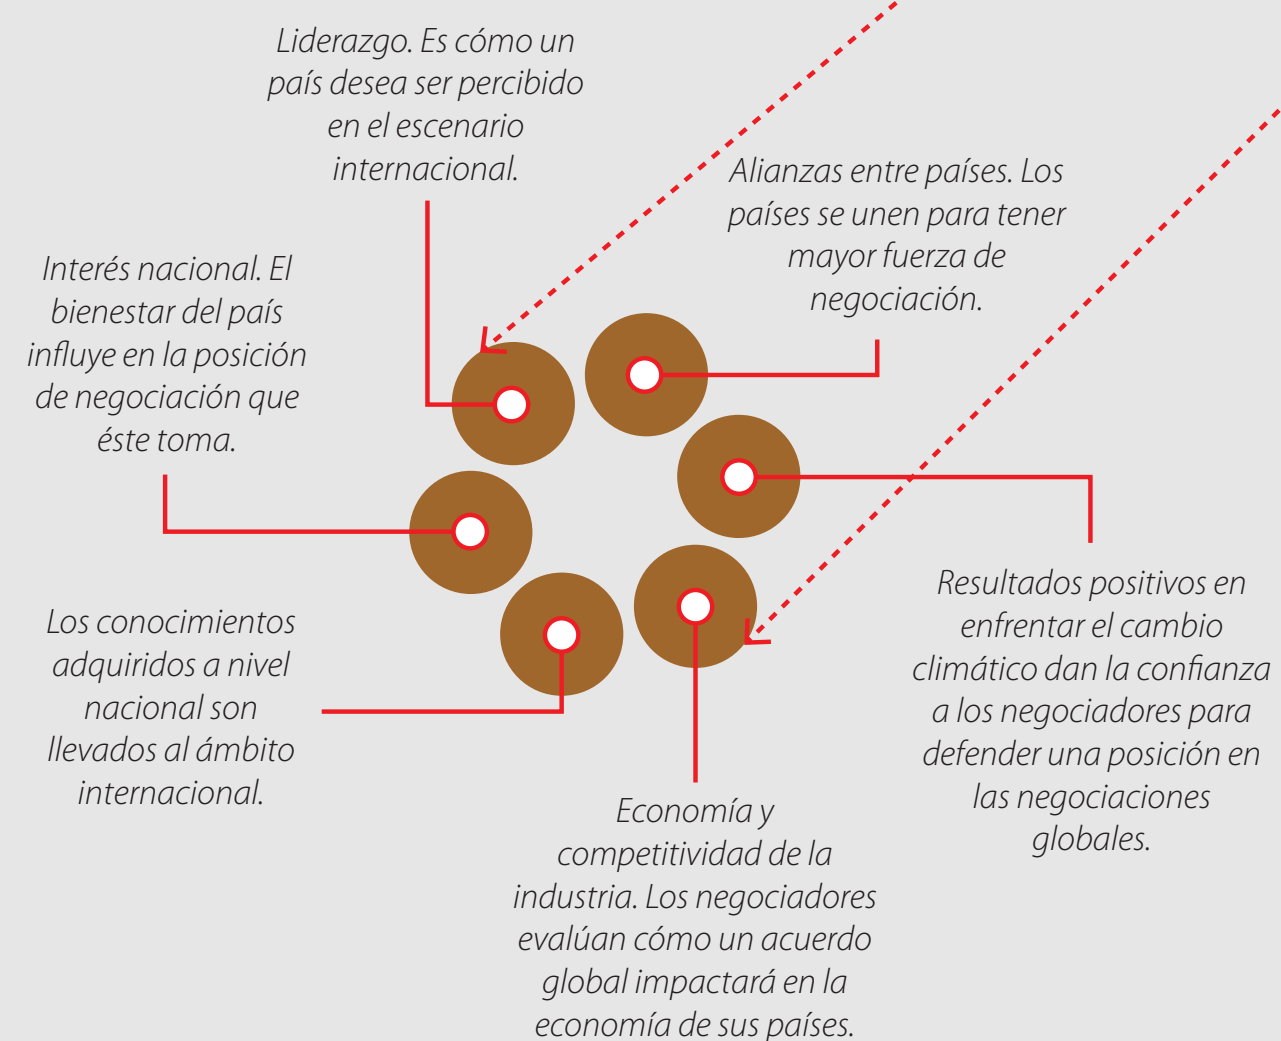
Liderazgo. Es cómo un país desea ser percibido en el escenario internacional.

Alianzas entre países. Los países se unen para tener mayor fuerza de negociación.

Interés nacional. El bienestar del país influye en la posición de negociación que éste toma.

Los conocimientos adquiridos a nivel nacional son llevados al ámbito internacional.

Resultados positivos en enfrentar el cambio climático dan la confianza a los negociadores para defender una posición en las negociaciones globales.

Economía y competitividad de la industria. Los negociadores evalúan cómo un acuerdo global impactará en la economía de sus países.